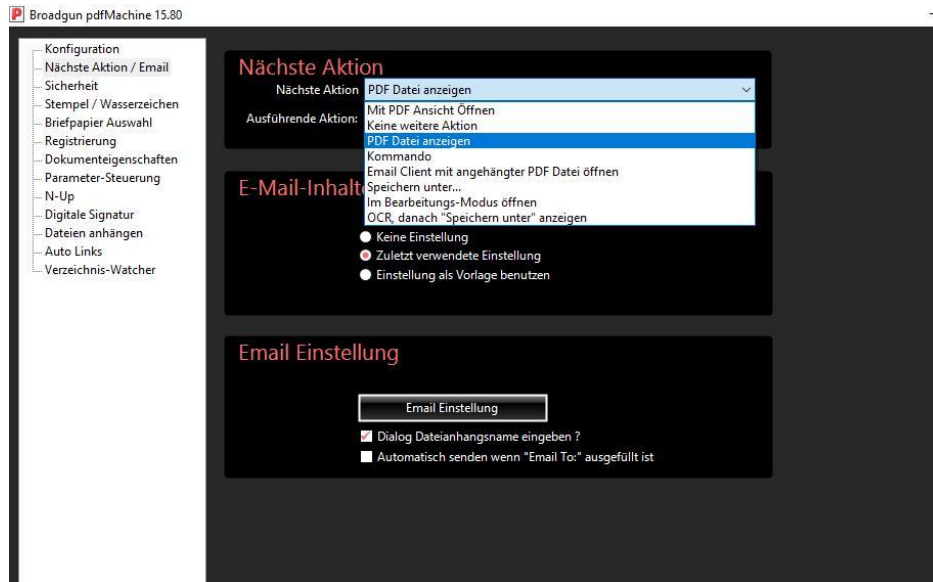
Broadgun pdfMachine 15.80

Konfiguration
Nächste Aktion / Email
Sicherheit
Stempel / Wasserzeichen
Briefpapier Auswahl
Registrierung
Dokumenteigenschaften
Parameter-Steuerung
N-Up
Digitale Signatur
Dateien anhängen
Auto Links
Verzeichnis-Watcher

Nächste Aktion

Nächste Aktion PDF Datei anzeigen

Ausführende Aktion:

Mit PDF Ansicht Öffnen
Keine weitere Aktion
PDF Datei anzeigen
Kommando
Email Client mit angehängter PDF Datei öffnen
Speichern unter...
Im Bearbeitungs-Modus öffnen
OCR, danach "Speichern unter" anzeigen

E-Mail-Inhalt

Keine Einstellung
Zuletzt verwendete Einstellung
Einstellung als Vorlage benutzen

Email Einstellung

Email Einstellung

Dialog Dateianhangsname eingeben ?
Automatisch senden wenn "Email To:" ausgefüllt ist